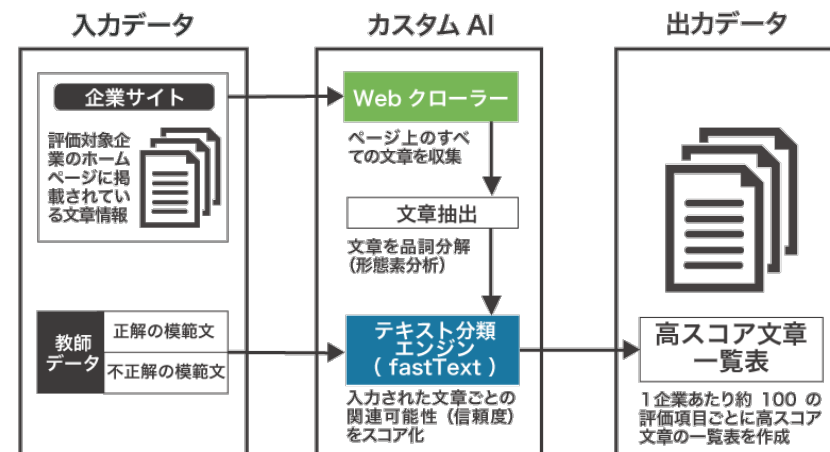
入力データ

企業サイト

評価対象企業のホームページに掲載されている文章情報

教師データ

正解の模範文

不正解の模範文

カスタム AI

Web クローラー

ページ上のすべての文章を収集

文章抽出

文章を品詞分解（形態素分析）

テキスト分類エンジン（ fastText ）

入力された文章ごとの関連可能性（信頼度）をスコア化

出力データ

高スコア文章一覧表

1企業あたり約 100 の評価項目ごとに高スコア文章の一覧表を作成